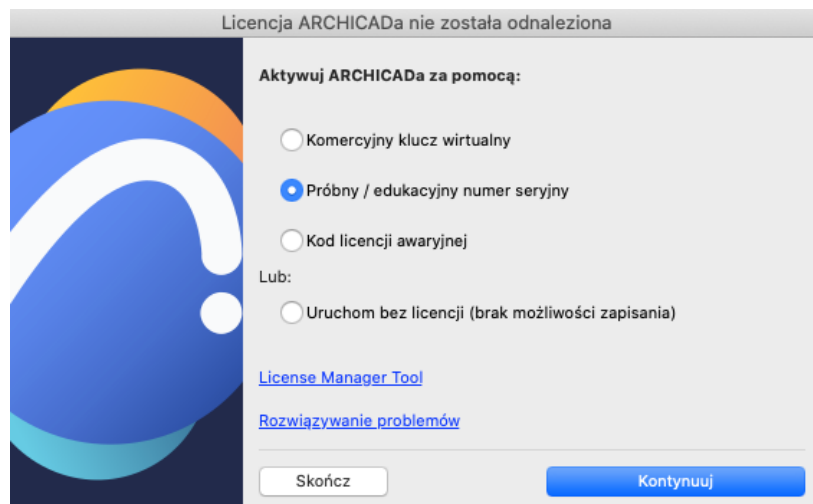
Licencja ARCHICADa nie została odnaleziona

Aktywuj ARCHICADa za pomocą:

Komercyjny klucz wirtualny

Próbny / edukacyjny numer seryjny

Kod licencji awaryjnej

Lub:

Uruchom bez licencji (brak możliwości zapisania)

License Manager Tool

Rozwiązywanie problemów

Skończ

Kontynuuj